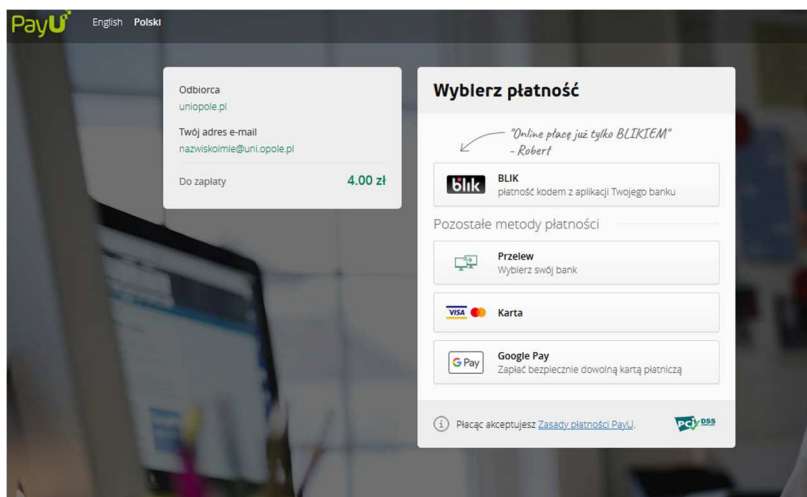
PayU English Polski

Odbiorca
uniopole.pl

Twój adres e-mail
nazwiskoimie@uni.opole.pl

Do zapłaty 4.00 zł

Wybierz płatność

"Online płacę już tylko BLIKIEM"
- Robert

blik BLIK
płatność kodem z aplikacji Twojego banku

Pozostałe metody płatności

Przelew
Wybierz swój bank

VISA Karta

G Pay Google Pay
Zapłać bezpiecznie dowolną kartą płatniczą

Płacąc akceptujesz Zasady płatności PayU.

PCI DSS